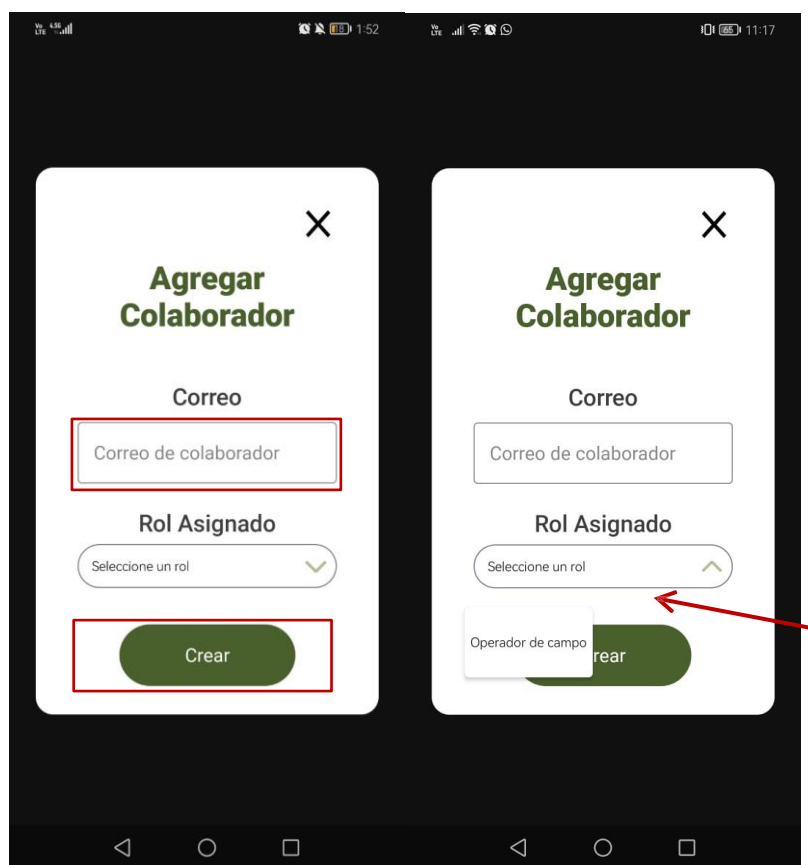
Vo LTE 4.5G 1:52

Agregar Colaborador

Correo

Correo de colaborador

Rol Asignado

Seleccione un rol

Crear

Vo LTE 65 11:17

Agregar Colaborador

Correo

Correo de colaborador

Rol Asignado

Seleccione un rol

Operador de campo

rear